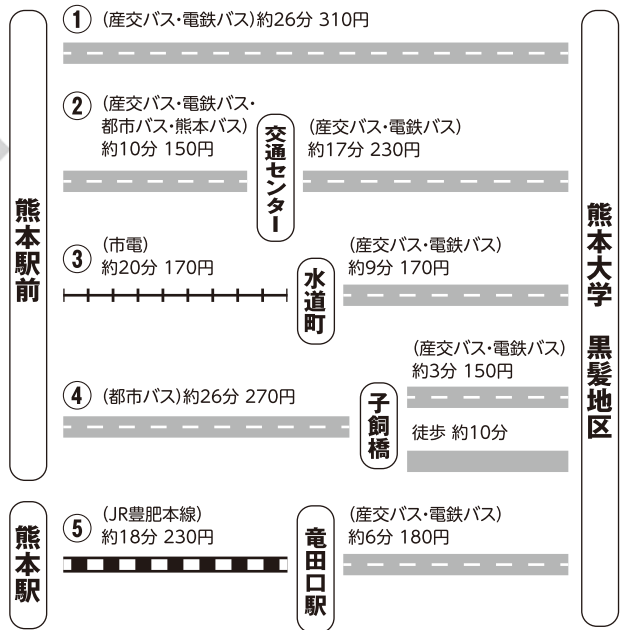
熊本駅前

① (産交バス・電鉄バス)約26分 310円

② (産交バス・電鉄バス・都市バス・熊本バス) 約10分 150円

交通センター

(産交バス・電鉄バス) 約17分 230円

③ (市電) 約20分 170円

水道町

(産交バス・電鉄バス) 約9分 170円

(産交バス・電鉄バス) 約3分 150円

④ (都市バス)約26分 270円

子飼橋

徒歩 約10分

熊本駅

⑤ (JR豊肥本線) 約18分 230円

竜田口駅

(産交バス・電鉄バス) 約6分 180円

熊本大学 黒髪地区